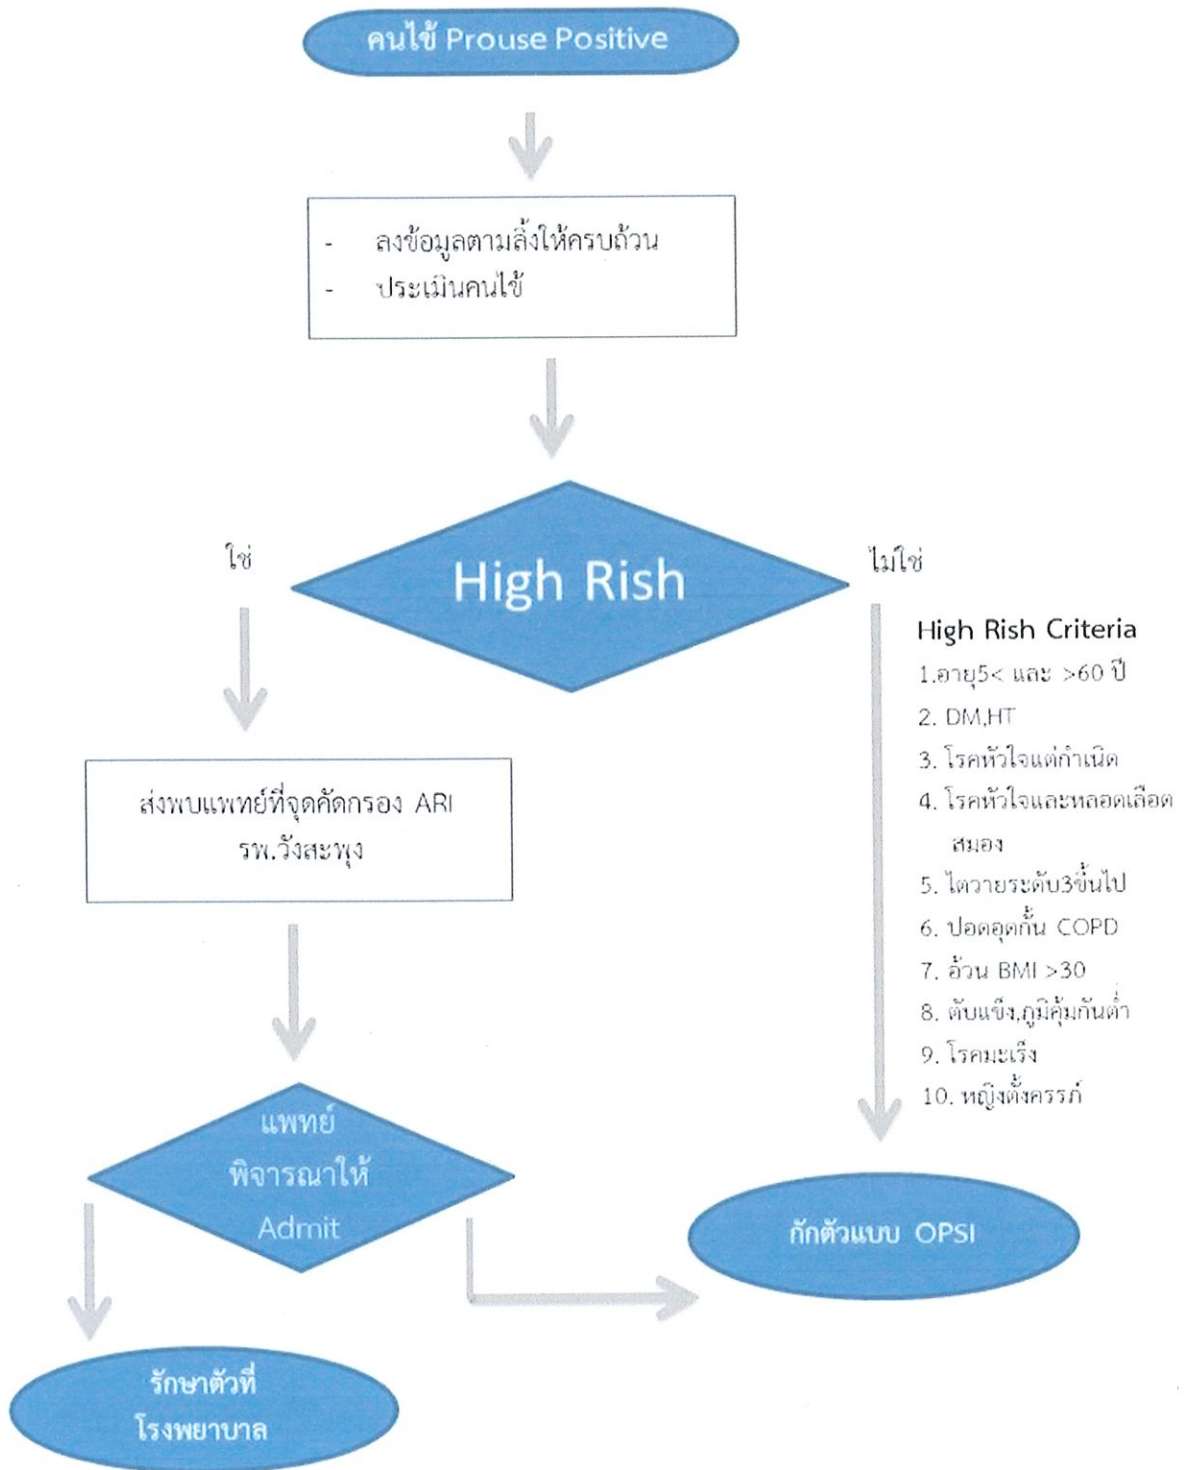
คนไข้ Prouse Positive

- ลงข้อมูลตามลิ้งให้ครบถ้วน
- ประเมินคนไข้

ใช่

High Rish

ไม่ใช่

High Rish Criteria
1.อายุ5< และ >60 ปี
2. DM,HT
3. โรคหัวใจแต่กำเนิด
4. โรคหัวใจและหลอดเลือดสมอง
5. ไตวายระดับ3ขึ้นไป
6. ปอดอุดกั้น COPD
7. อ้วน BMI >30
8. ตับแข็ง,ภูมิคุ้มกันต่ำ
9. โรคมะเร็ง
10. หญิงตั้งครรภ์

ส่งพบแพทย์ที่จุดคัดกรอง ARI รพ.วังสะพุง

แพทย์พิจารณาให้ Admit

กักตัวแบบ OPSI

รักษาตัวที่โรงพยาบาล